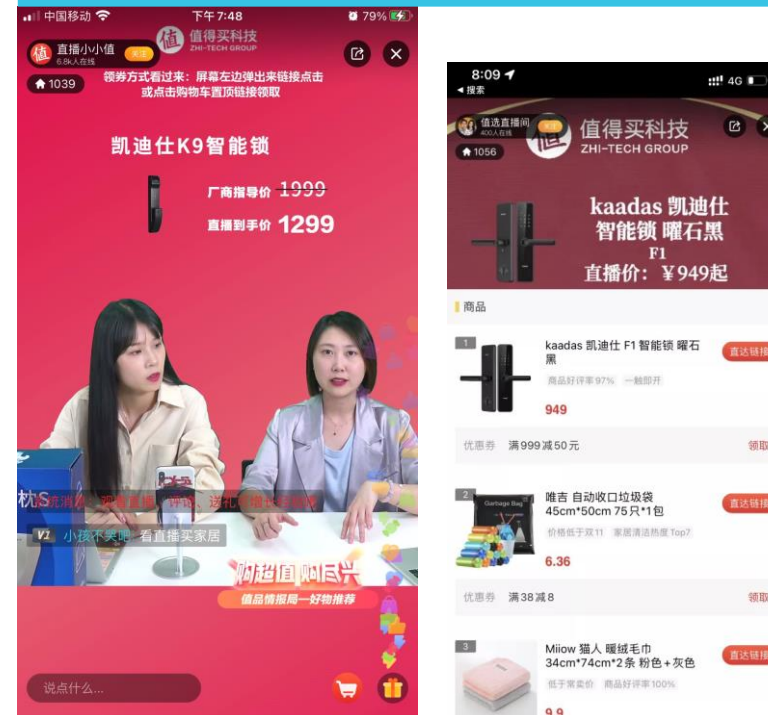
中国移动 下午7:48 79%

直播小小值 6.8k人在线 关注

值得买科技 ZHI-TECH GROUP

1039

领券方式看过来：屏幕左边弹出来链接点击或点击购物车置顶链接领取

凯迪仕K9智能锁

厂商指导价 1999

直播到手价 1299

枕S

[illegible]

V2 小孩不哭吧 看直播买家居

购超值 购尽兴

值品情报局—好物推荐

说点什么...

8:09
◂搜索
4G

值选直播间 400人在线 关注

值得买科技 ZHI-TECH GROUP

1056

kaadas 凯迪仕 智能锁 曜石黑 F1

直播价：￥949起

商品

1

kaadas 凯迪仕 F1 智能锁 曜石黑

商品好评率97% 一触即开

949

直达链接

优惠券 满999减50元

领取

2

唯吉 自动收口垃圾袋 45cm*50cm 75只*1包

价格低于双11 家居清洁热度Top7

6.36

直达链接

优惠券 满38减8

领取

3

Miiow 猫人 暖绒毛巾 34cm*74cm*2条 粉色+灰色

低于常卖价 商品好评率100%

直达链接

9.9